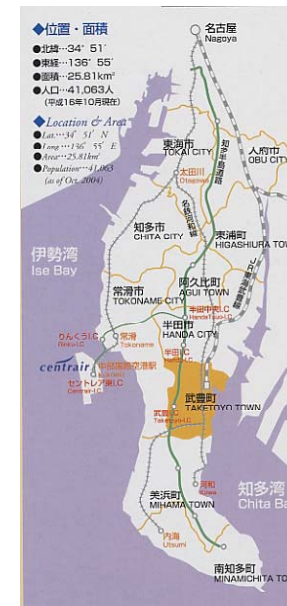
◆位置・面積
●北緯…34°51′
●東経…136°55′
●面積…25.81km²
●人口…41,063人
(平成16年10月現在)

◆Location & Area
●Lat.…34°51′N
●Long.…136°55′E
●Area…25.81km²
●Population…41,063
(as of Oct. 2004)

名古屋
Nagoya
東海市
TOKAI CITY
大田川
Otagawa
知多半島道路
名古屋高速
大府市
OBU CITY
知多市
CHITA CITY
東浦町
HIGASHIURA TOWN
伊勢湾
Ise Bay
阿久比町
AGUI TOWN
常滑市
TOKONAME CITY
半田中央IC
Handa-chuo-IC
半田市
HANDA CITY
半田IC
Handa-IC
りんくうIC
Rinku-IC
常滑
Tokoname
centrair
中部国際空港駅
Kuko
セントレア東IC
Centrair-IC
武豊町
TAKETOYO TOWN
武豊IC
Taketoyo-IC
河和
Kowa
美浜町
MIHAMA TOWN
知多湾
Chita Bay
内海
Utsumi
南知多町
MINAMICHITA TOWN